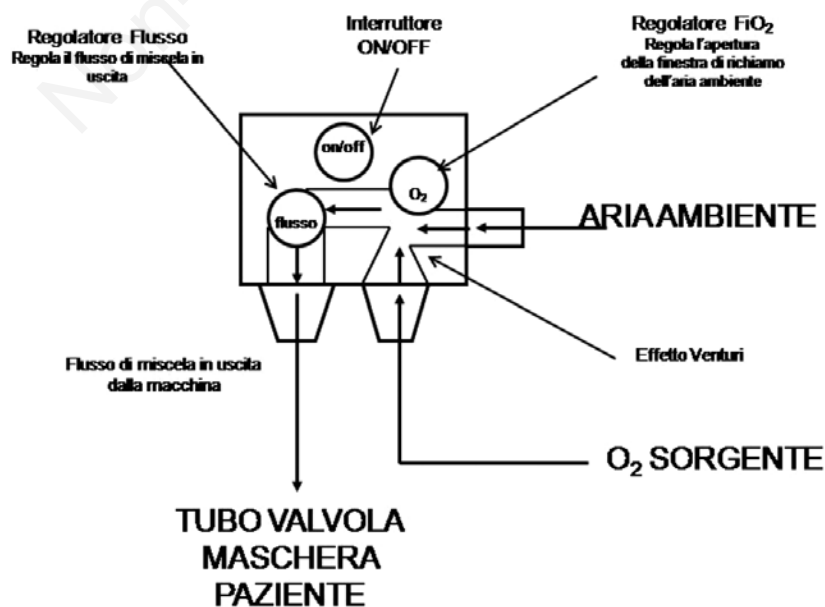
Regolatore Flusso
Regola il flusso di miscela in uscita

Interruttore
ON/OFF

Regolatore $FiO_2$
Regola l'apertura della finestra di richiamo dell'aria ambiente

on/off

$O_2$

flusso

ARIA AMBIENTE

Effetto Venturi

Flusso di miscela in uscita dalla macchina

$O_2$ SORGENTE

TUBO VALVOLA
MASCHERA
PAZIENTE